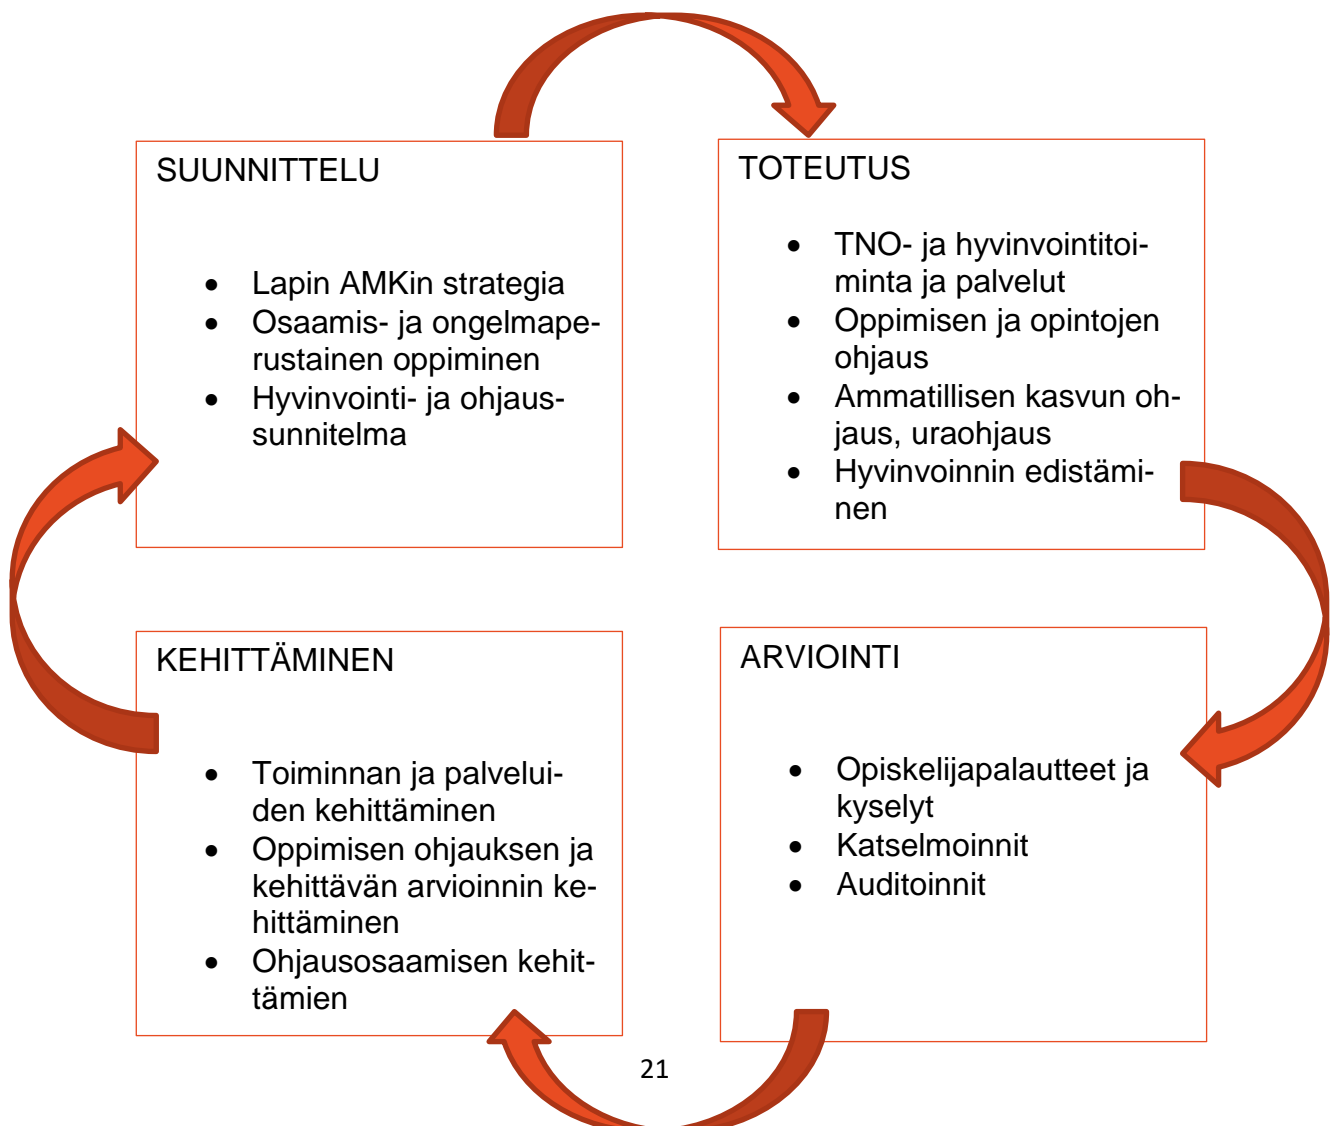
SUUNNITTELU

- Lapin AMKin strategia
- Osaamis- ja ongelmaperustainen oppiminen
- Hyvinvointi- ja ohjaussunnitelma

TOTEUTUS

- TNO- ja hyvinvointitoiminta ja palvelut
- Oppimisen ja opintojen ohjaus
- Ammatillisen kasvun ohjaus, uraohjaus
- Hyvinvoinnin edistäminen

KEHITTÄMINEN

- Toiminnan ja palveluiden kehittäminen
- Oppimisen ohjauksen ja kehittävän arvioinnin kehittäminen
- Ohjausosaamisen kehittämien

ARVIOINTI

- Opiskelijapalautteet ja kyselyt
- Katselmoinnit
- Auditoinnit

21